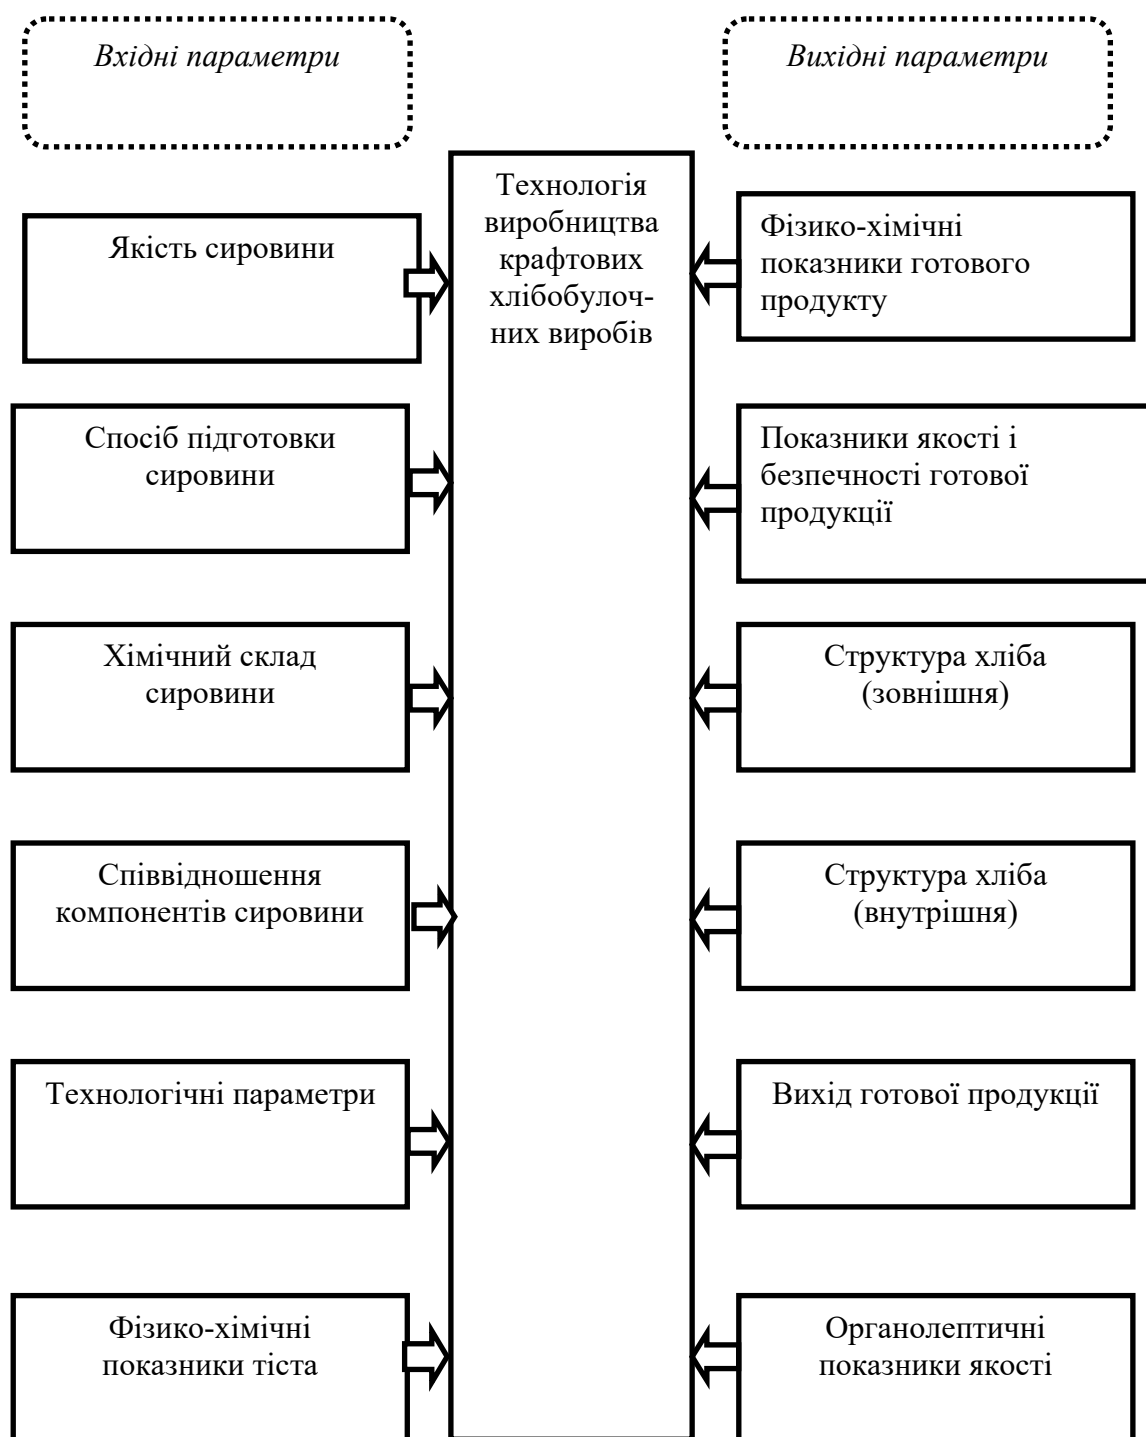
Вхідні параметри

Вихідні параметри

Технологія виробництва крафтових хлібобулочних виробів

Якість сировини

Фізико-хімічні показники готового продукту

Спосіб підготовки сировини

Показники якості і безпечності готової продукції

Хімічний склад сировини

Структура хліба (зовнішня)

Співвідношення компонентів сировини

Структура хліба (внутрішня)

Технологічні параметри

Вихід готової продукції

Фізико-хімічні показники тіста

Органолептичні показники якості